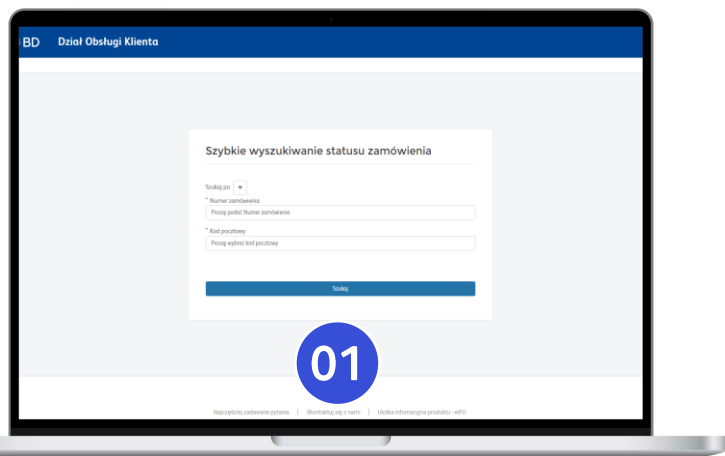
BD Dział Obsługi Klienta

Szybkie wyszukiwanie statusu zamówienia

Szukaj po

* Numer zamówienia

Proszę podać Numer zamówienia

* Kod pocztowy

Proszę wybrać kod pocztowy

Szukaj

01

Najczęściej zadawane pytania | Skontaktuj się z nami | Ulotka informacyjna produktu - eIFU